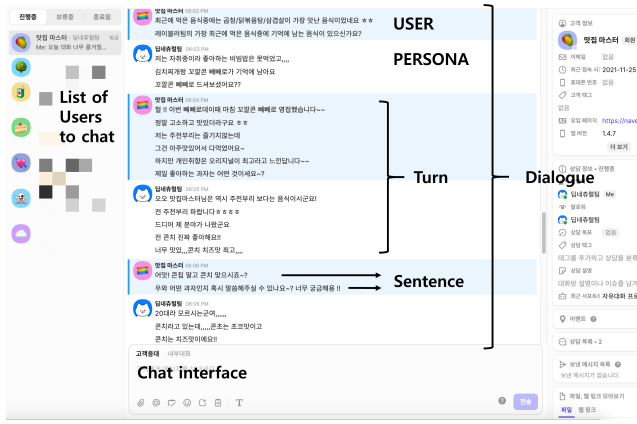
진행중 보류중 종료됨

맛집 마스터 딥네추럴팀 Me: 오늘 대화 너무 즐거웠...

List of Users to chat

맛집 마스터 06:02 PM
최근에 먹은 음식중에는 곰탕/닭볶음탕/삼겹살이 가장 맛난 음식이었네요 ㅎㅎ
레이블러링의 가장 최근에 먹은 음식중에 기억에 남는 음식이 있으신가요?

딥네추럴팀 06:03 PM
저는 자취중이라 좋아하는 비빔밥은 못먹었고,,,
김치찌개랑 꼬깔콘 빼빼로가 기억에 남아요
꼬깔콘 빼빼로 드셔보셨어요??

USER

PERSONA

맛집 마스터 06:04 PM
헐 ㅎ 이번 빼빼로데이때 마침 꼬깔콘 빼빼로 영접했습니다~~
정말 고소하고 맛있더라구요 ㅎㅎ
저는 추천부리는 즐기지않는데
그건 아주맛있어서 다먹었어요~
하지만 개인취향은 오리지널이 최고라고 느낀답니다~
제일 좋아하는 과자는 어떤 것이세요~?

딥네추럴팀 06:05 PM
오오 맛집마스터님은 역시 추천부리 보다는 음식이시군요!
전 추천부리 파랍니다ㅎㅎㅎㅎ
드디어 제 분야가 나왔군요
전 콘치 진짜 좋아해요!!
너무 맛있,,,콘치 치즈맛 최고,,,

Turn

Dialogue

맛집 마스터 06:06 PM
어맛! 콘칩 말고 콘치 맞으시죠~?
우와 어떤 과자인지 혹시 말씀해주실 수 있나요~? 너무 궁금해용 !!

Sentence

딥네추럴팀 06:06 PM
20대라 모르시는군여,,,,,
콘치라고 있는데,,,,,콘초는 초코맛이고
콘치는 치즈맛이에요!!

고객응대 내부대화

Chat interface

전송

고객 정보
맛집 마스터 회원
최근 접속 : 2021-11-25
1.4.7
더 보기
상담 정보 · 진행중
딥네추럴팀 Me
팔로워
딥네추럴팀
상담 목표 없음
상담 태그
상담 설명
대화방 설명이나 이슈를 남겨...
최근 서포트 자유대화 종료
이벤트
보낸 예시지 목록
보낸 예시지가 없습니다.
파일, 웹 링크 모아보기
파일 웹 링크